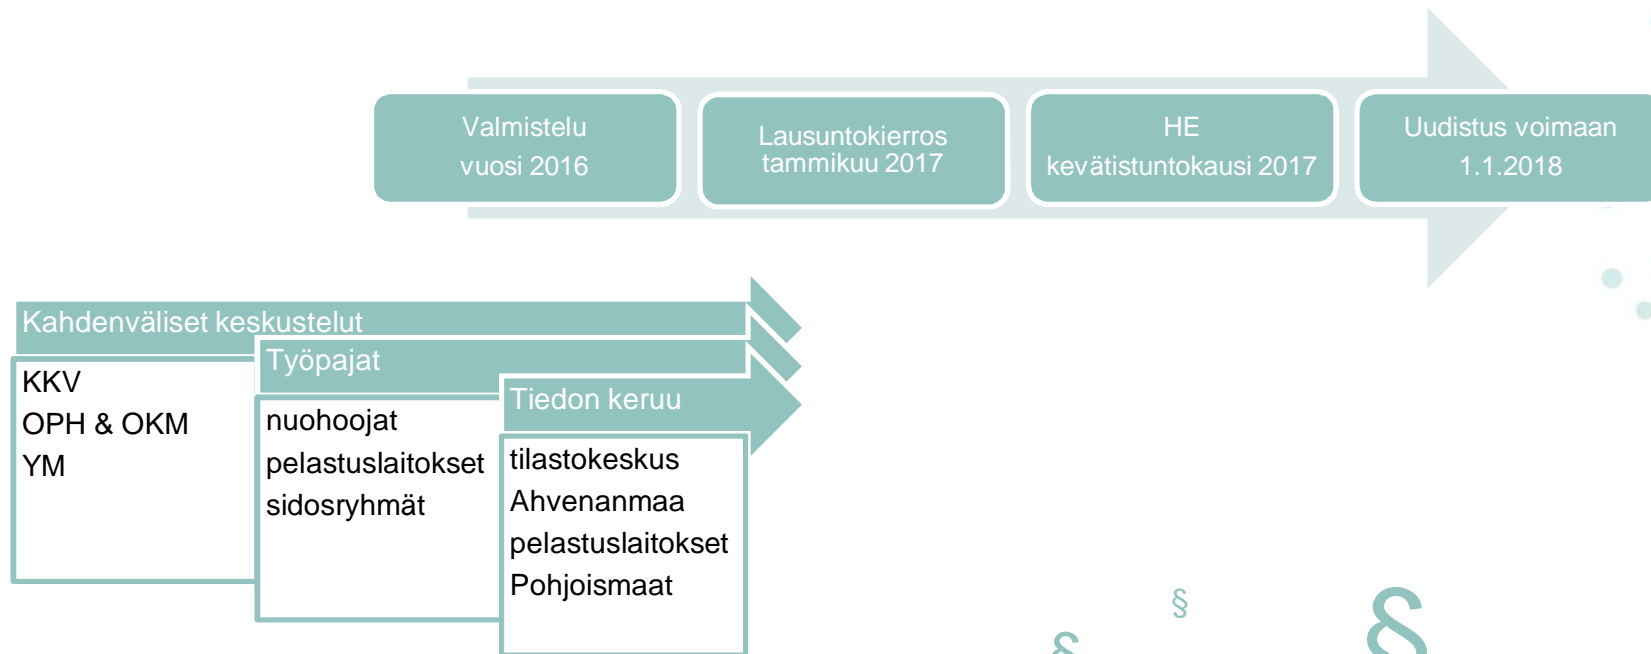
Valmistelu
vuosi 2016

Lausuntokierros
tammikuu 2017

HE
kevätistuntokausi 2017

Uudistus voimaan
1.1.2018

Kahdenväliset keskustelut

KKV
OPH & OKM
YM

Työpajat

nuohoojat
pelastuslaitokset
sidosryhmät

Tiedon keruu

tilastokeskus
Ahvenanmaa
pelastuslaitokset
Pohjoismaat

§

§

§